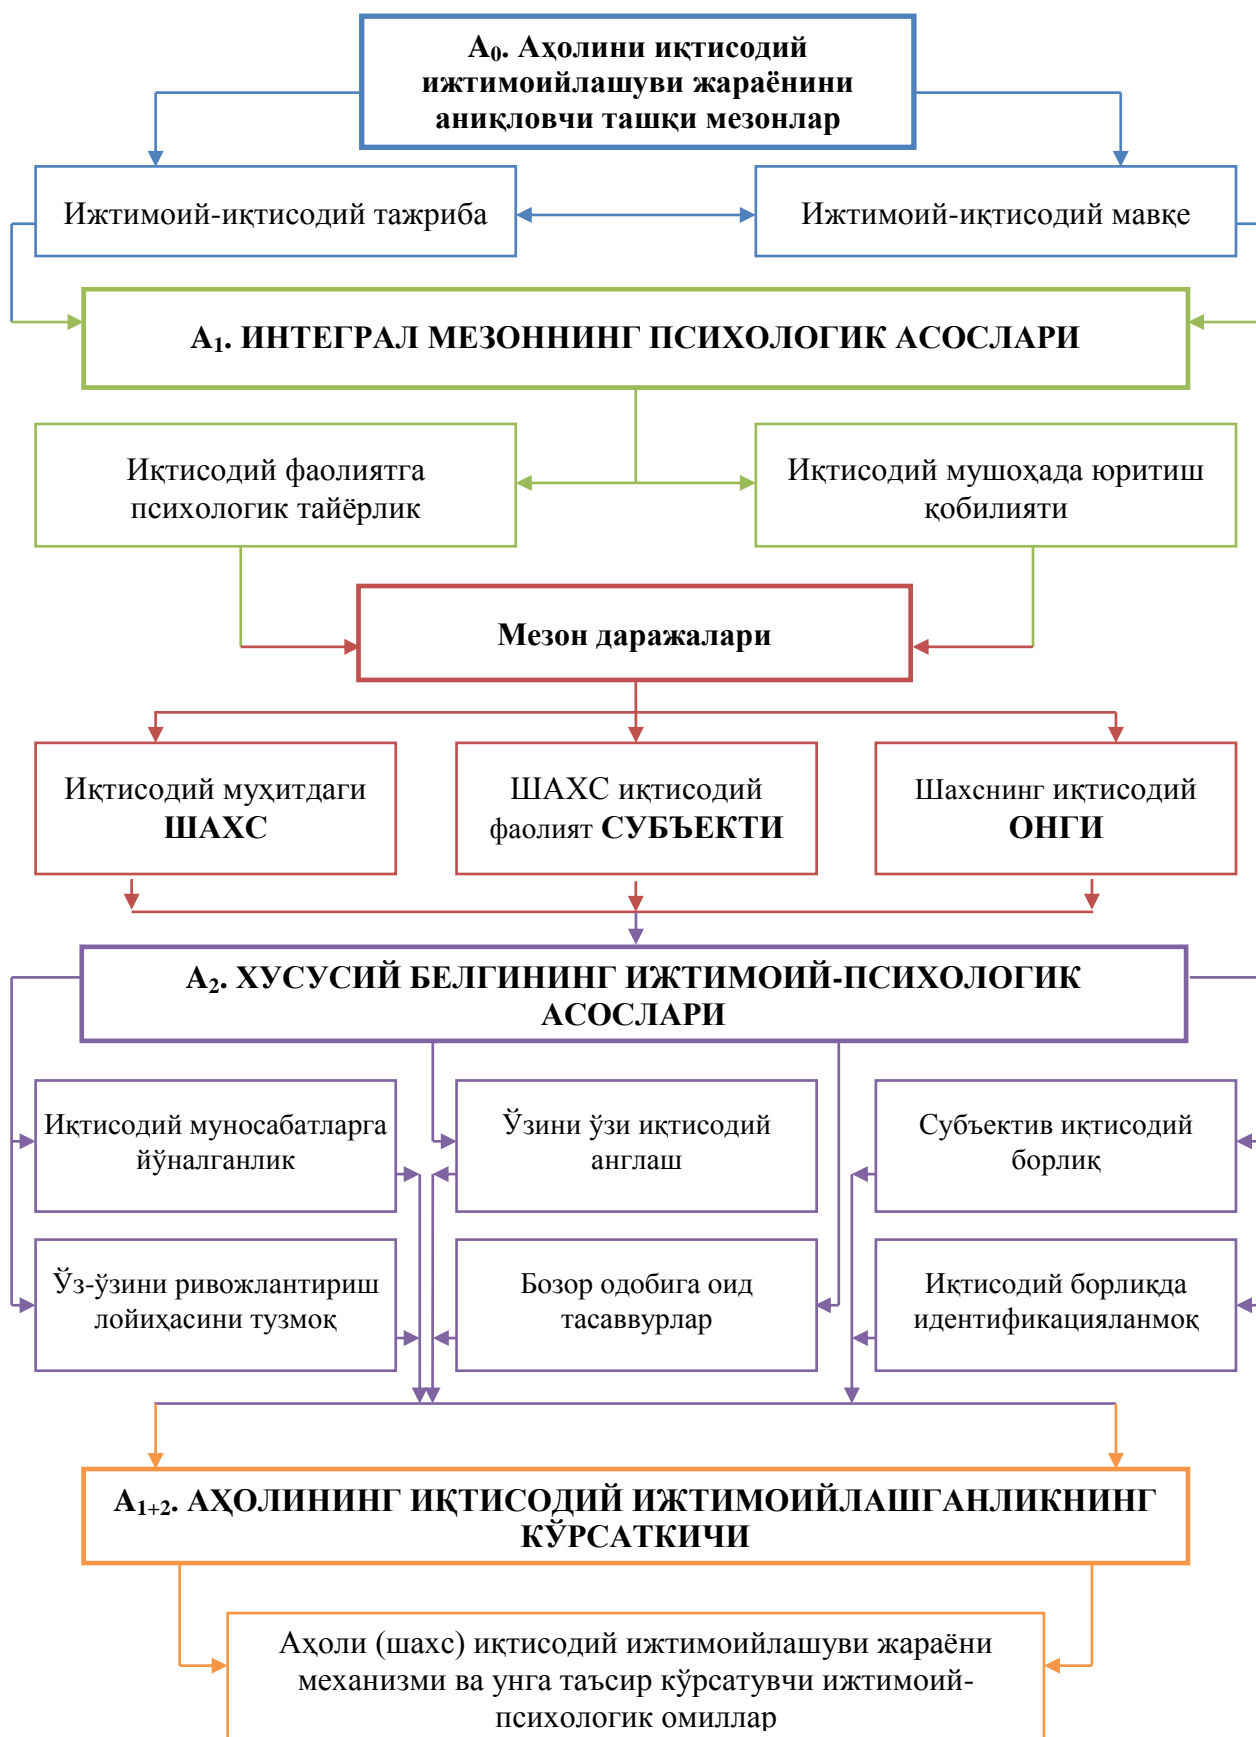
A$_0$. Аҳолини иқтисодий ижтимоийлашуви жараёнини аниқловчи ташқи мезонлар

Ижтимоий-иқтисодий тажриба

Ижтимоий-иқтисодий мавқе

A$_1$. ИНТЕГРАЛ МЕЗОННИНГ ПСИХОЛОГИК АСОСЛАРИ

Иқтисодий фаолиятга психологик тайёрлик

Иқтисодий мушоҳада юритиш қобилияти

Мезон даражалари

Иқтисодий муҳитдаги ШАХС

ШАХС иқтисодий фаолият СУБЪЕКТИ

Шахснинг иқтисодий ОНГИ

A$_2$. ХУСУСИЙ БЕЛГИНИНГ ИЖТИМОИЙ-ПСИХОЛОГИК АСОСЛАРИ

Иқтисодий муносабатларга йўналганлик

Ўзини ўзи иқтисодий англаш

Субъектив иқтисодий борлиқ

Ўз-ўзини ривожлантириш лойиҳасини тузмоқ

Бозор одобига оид тасаввурлар

Иқтисодий борлиқда идентификацияланмоқ

A$_{1+2}$. АҲОЛИНИНГ ИҚТИСОДИЙ ИЖТИМОИЙЛАШГАНЛИКНИНГ КЎРСАТКИЧИ

Аҳоли (шахс) иқтисодий ижтимоийлашуви жараёни механизми ва унга таъсир кўрсатувчи ижтимоий-психологик омиллар